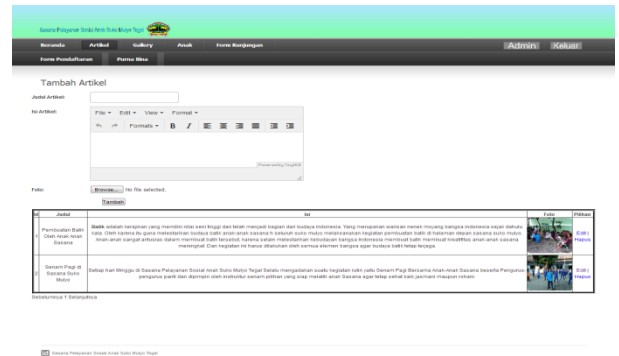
Sasana Pelayanan Sosial Anak Suko Mulyo Tegal

Beranda Artikel Gallery Anak Form Kunjungan

Admin Keluar

Form Pendaftaran Purna Bina

Tambah Artikel

Judul Artikel:

Isi Artikel:

File ▾ Edit ▾ View ▾ Format ▾

Formats ▾ B I

Powered by TinyMCE

Foto: Browse... No file selected.

Tambah

| Id | Judul | Isi | Foto | Pilihan |
|---|---|---|---|---|
| 1 | Pembuatan Batik Oleh Anak Anak Sasana | Batik adalah kerajinan yang memiliki nilai seni tinggi dan telah menjadi bagian dari budaya Indonesia. Yang merupakan warisan nenek moyang bangsa Indonesia sejak dahulu kala. Oleh karena itu guna melestarikan budaya batik anak-anak sasana beserta seluruh suko mulyo melaksanakan kegiatan pembuatan batik di halaman depan sasana suko mulyo. Anak-anak sangat antusias dalam membuat batik tersebut, karena selain melestarikan kebudayaan bangsa Indonesia membuat batik meningkatkan kreatifitas anak-anak sasana meningkat. Dan kegiatan ini harus dilakukan oleh semua elemen bangsa agar budaya batik tetap terjaga. | | Edit \| Hapus |
| 2 | Senam Pagi di Sasana Suko Mulyo | Setiap hari Minggu di Sasana Pelayanan Sosial Anak Suko Mulyo Tegal Selalu mengadakan suatu kegiatan rutin yaitu Senam Pagi Bersama Anak-Anak Sasana beserta Pengurus-pengurus panti dan dipimpin oleh instruktur senam pilihan yang siap melatih anak Sasana agar tetap sehat baik jasmani maupun rohani. | | Edit \| Hapus |

Sebelumnya 1 Selanjutnya

Sasana Pelayanan Sosial Anak Suko Mulyo Tegal